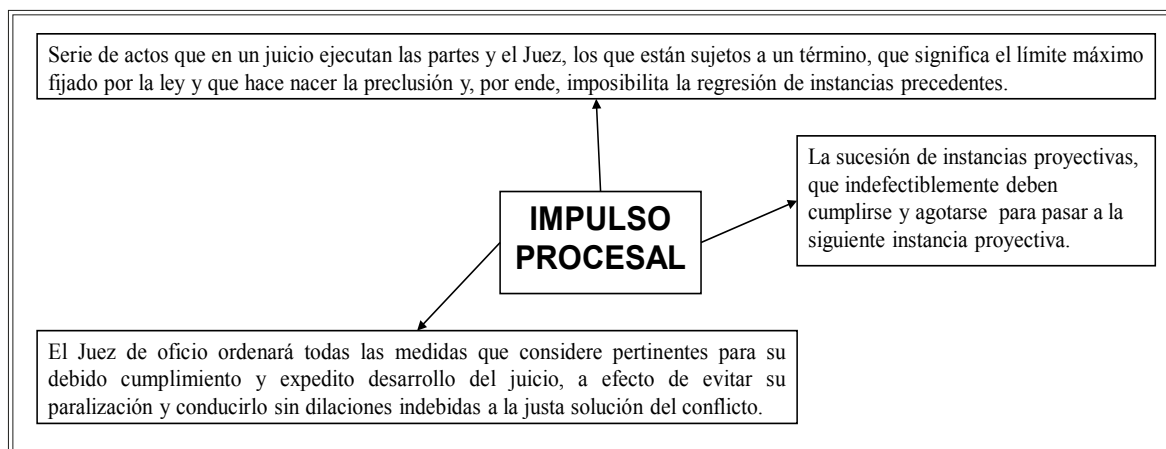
Serie de actos que en un juicio ejecutan las partes y el Juez, los que están sujetos a un término, que significa el límite máximo fijado por la ley y que hace nacer la preclusión y, por ende, imposibilita la regresión de instancias precedentes.

IMPULSO PROCESAL

La sucesión de instancias proyectivas, que indefectiblemente deben cumplirse y agotarse para pasar a la siguiente instancia proyectiva.

El Juez de oficio ordenará todas las medidas que considere pertinentes para su debido cumplimiento y expedito desarrollo del juicio, a efecto de evitar su paralización y conducirlo sin dilaciones indebidas a la justa solución del conflicto.